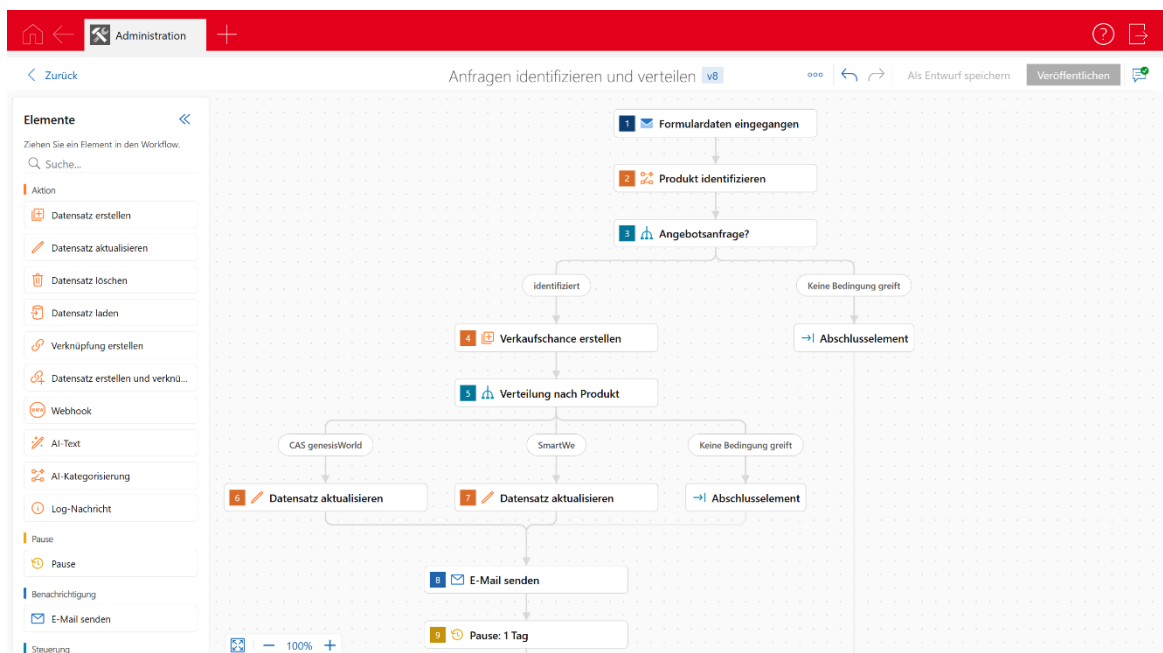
Administration

Zurück

Anfragen identifizieren und verteilen v8

Als Entwurf speichern

Veröffentlichen

Elemente

Ziehen Sie ein Element in den Workflow.

Suche...

Aktion

Datensatz erstellen

Datensatz aktualisieren

Datensatz löschen

Datensatz laden

Verknüpfung erstellen

Datensatz erstellen und verknü...

Webhook

AI-Text

AI-Kategorisierung

Log-Nachricht

Pause

Pause

Benachrichtigung

E-Mail senden

Steuerung

1 Formulardaten eingegangen

2 Produkt identifizieren

3 Angebotsanfrage?

identifiziert

Keine Bedingung greift

4 Verkaufschance erstellen

Abschlusselement

5 Verteilung nach Produkt

CAS genesisWorld

SmartWe

Keine Bedingung greift

6 Datensatz aktualisieren

7 Datensatz aktualisieren

Abschlusselement

8 E-Mail senden

9 Pause: 1 Tag

100%